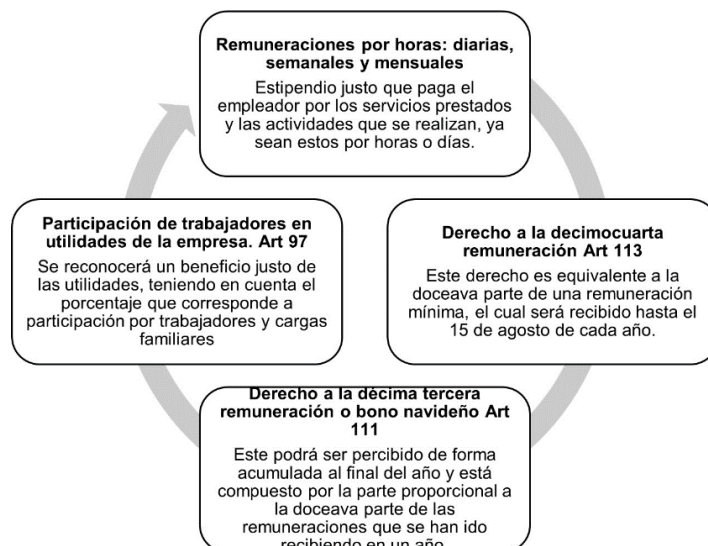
Remuneraciones por horas: diarias, semanales y mensuales

Estipendio justo que paga el empleador por los servicios prestados y las actividades que se realizan, ya sean estos por horas o días.

Derecho a la decimocuarta remuneración Art 113

Este derecho es equivalente a la doceava parte de una remuneración mínima, el cual será recibido hasta el 15 de agosto de cada año.

Derecho a la décima tercera remuneración o bono navideño Art 111

Este podrá ser percibido de forma acumulada al final del año y está compuesto por la parte proporcional a la doceava parte de las remuneraciones que se han ido recibiendo en un año.

Participación de trabajadores en utilidades de la empresa. Art 97

Se reconocerá un beneficio justo de las utilidades, teniendo en cuenta el porcentaje que corresponde a participación por trabajadores y cargas familiares